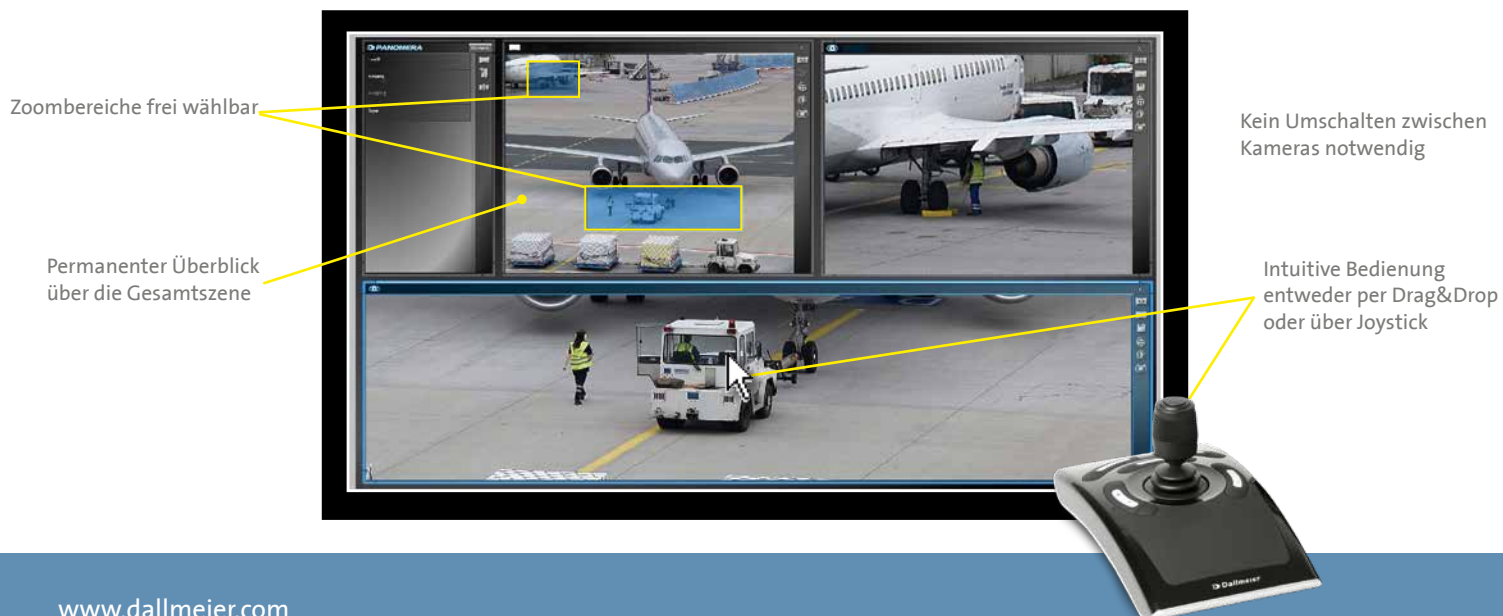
Zoombereiche frei wählbar

Permanenter Überblick über die Gesamtszene

PANOMERA

Kein Umschalten zwischen Kameras notwendig

Intuitive Bedienung entweder per Drag&Drop oder über Joystick

Dallmeier

www.dallmeier.com